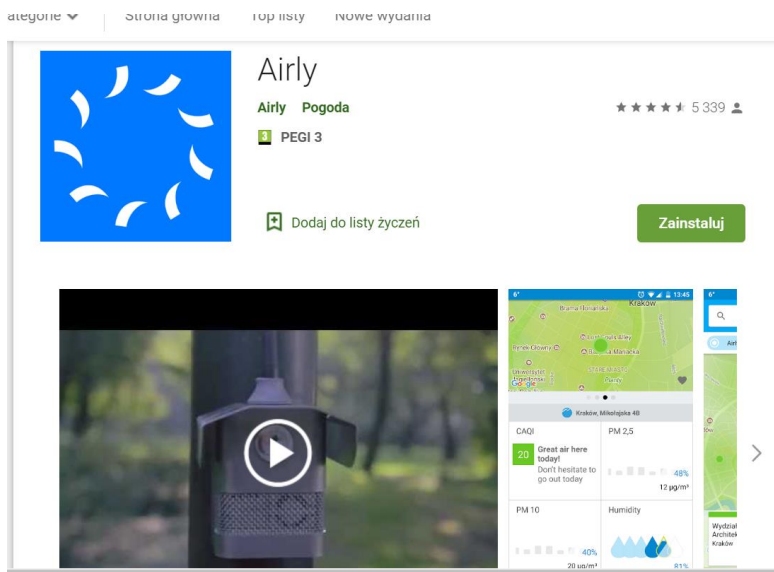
ategorie Strona główna Top listy Nowe wydania

Airly

Airly Pogoda

5 339

3 PEGI 3

Dodaj do listy życzeń

Zainstaluj

6° 13:45

Kraków

Kraków, Mikołajska 4B

CAQI

20 Great air here today!

Don't hesitate to go out today

PM 2,5

48%

12 µg/m³

PM 10

40%

20 µg/m³

Humidity

81%

Wydział Architek Kraków